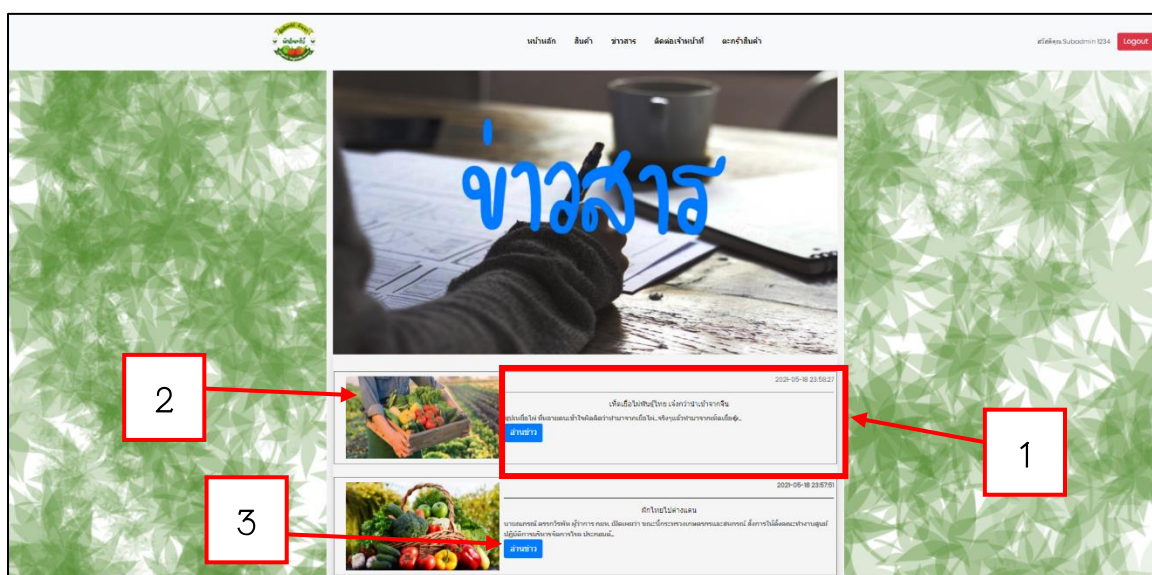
ผักปลอดสารพิษ

หน้าหลัก สินค้า ข่าวสาร ติดต่อเจ้าหน้าที่ ตะกร้าสินค้า

สวัสดีคุณ Subadmin 1234 Logout

ข่าวสาร

2021-05-18 23:58:27

เห็ดเยื่อไผ่พันธุ์ไทย เจ๋งกว่านำเข้าจากจีน

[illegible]

อ่านข่าว

2021-05-18 23:57:51

ผักไทยไปต่างแดน

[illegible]

อ่านข่าว

2

1

3